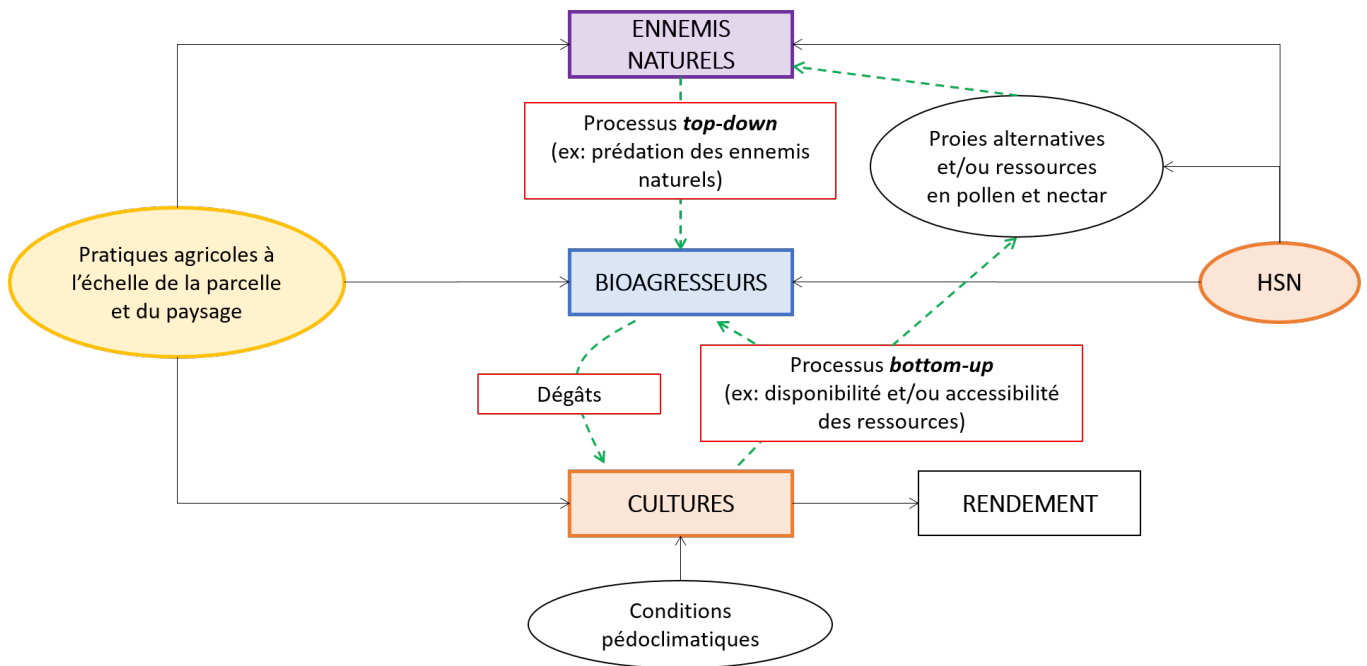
ENNEMIS NATURELS

Processus ***top-down***
(ex: prédation des ennemis naturels)

Proies alternatives et/ou ressources en pollen et nectar

Pratiques agricoles à l'échelle de la parcelle et du paysage

BIOAGRESSEURS

HSN

Dégâts

Processus ***bottom-up***
(ex: disponibilité et/ou accessibilité des ressources)

CULTURES

RENDEMENT

Conditions pédoclimatiques